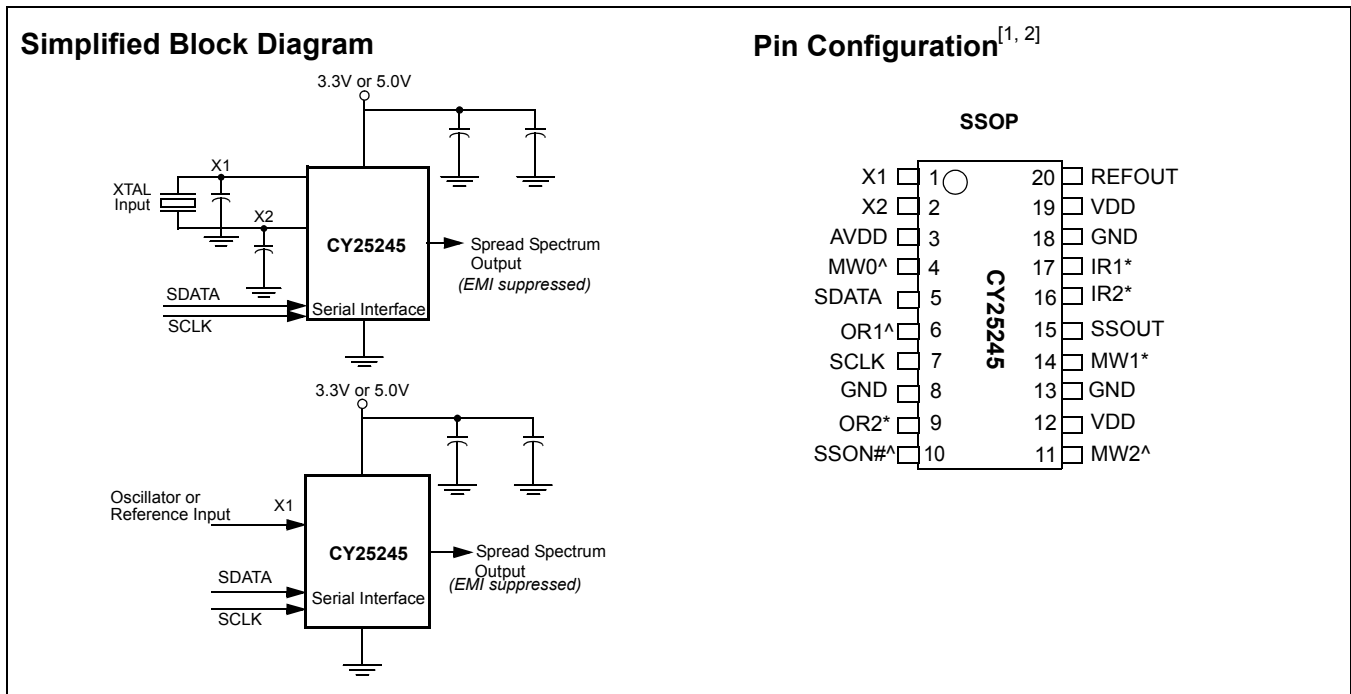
Simplified Block Diagram

3.3V or 5.0V

XTAL Input

X1

X2

CY25245

Spread Spectrum Output

(EMI suppressed)

SDATA

SCLK

Serial Interface

3.3V or 5.0V

Oscillator or Reference Input

X1

CY25245

Spread Spectrum Output

(EMI suppressed)

SDATA

SCLK

Serial Interface

Pin Configuration$^{[1, 2]}$

SSOP

CY25245

| | | | |
|---|---|---|---|
| X1 | 1 | 20 | REFOUT |
| X2 | 2 | 19 | VDD |
| AVDD | 3 | 18 | GND |
| MW0^ | 4 | 17 | IR1* |
| SDATA | 5 | 16 | IR2* |
| OR1^ | 6 | 15 | SSOUT |
| SCLK | 7 | 14 | MW1* |
| GND | 8 | 13 | GND |
| OR2* | 9 | 12 | VDD |
| SSON#^ | 10 | 11 | MW2^ |